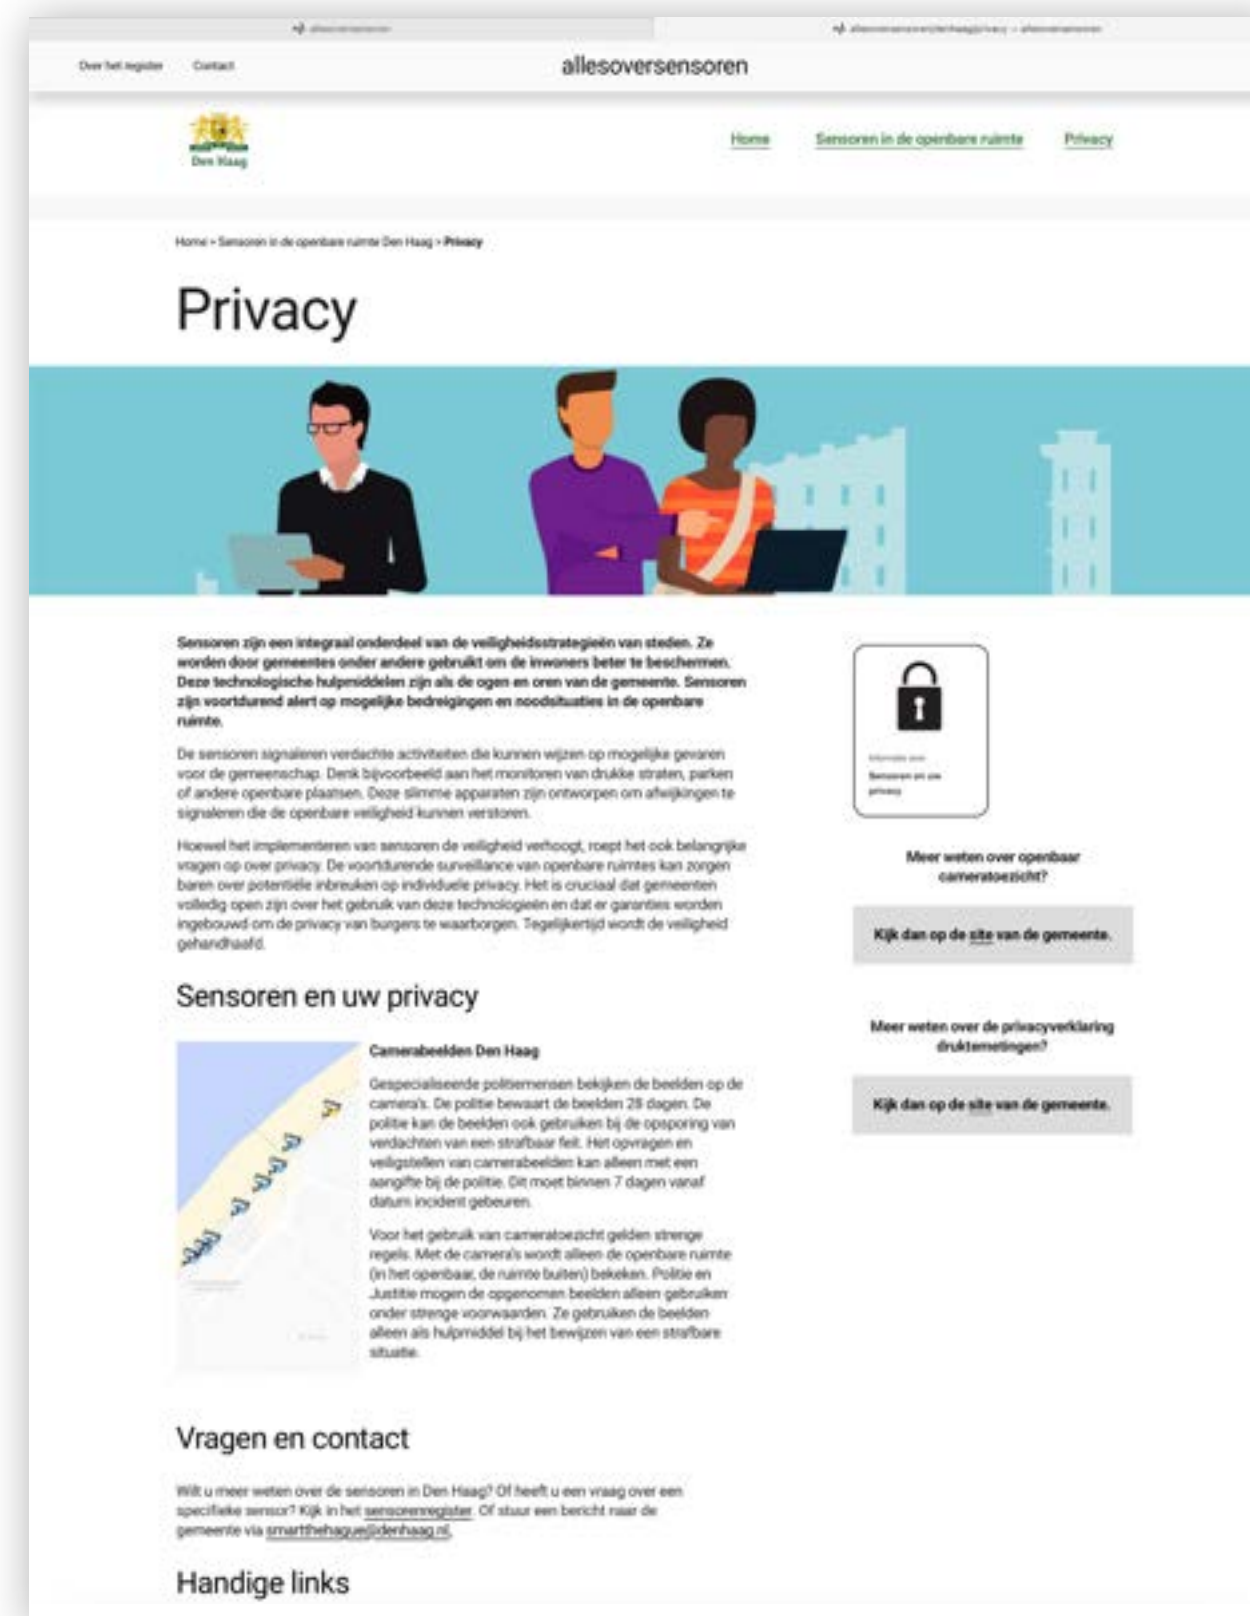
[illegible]

Over het register Contact

allesoversensoren

Den Haag

Home Sensoren in de openbare ruimte Privacy

Home > Sensoren in de openbare ruimte Den Haag > Privacy

Privacy

Sensoren zijn een integraal onderdeel van de veiligheidsstrategieën van steden. Ze worden door gemeentes onder andere gebruikt om de inwoners beter te beschermen. Deze technologische hulpmiddelen zijn als de ogen en oren van de gemeente. Sensoren zijn voortdurend alert op mogelijke bedreigingen en noodsituaties in de openbare ruimte.

De sensoren signaleren verdachte activiteiten die kunnen wijzen op mogelijke gevaren voor de gemeenschap. Denk bijvoorbeeld aan het monitoren van drukke straten, parken of andere openbare plaatsen. Deze slimme apparaten zijn ontworpen om afwijkingen te signaleren die de openbare veiligheid kunnen verstoren.

Hoewel het implementeren van sensoren de veiligheid verhoogt, roept het ook belangrijke vragen op over privacy. De voortdurende surveillance van openbare ruimtes kan zorgen baren over potentiële inbreuken op individuele privacy. Het is cruciaal dat gemeenten volledig open zijn over het gebruik van deze technologieën en dat er garanties worden ingebouwd om de privacy van burgers te waarborgen. Tegelijkertijd wordt de veiligheid gehandhaafd.

Informatie over Sensoren en uw privacy

Meer weten over openbaar cameratoezicht?

Kijk dan op de site van de gemeente.

Meer weten over de privacyverklaring druktemetingen?

Kijk dan op de site van de gemeente.

Sensoren en uw privacy

Camerabeelden Den Haag

Gespecialiseerde politiemensen bekijken de beelden op de camera's. De politie bewaart de beelden 28 dagen. De politie kan de beelden ook gebruiken bij de opsporing van verdachten van een strafbaar feit. Het opvragen en veiligstellen van camerabeelden kan alleen met een aangifte bij de politie. Dit moet binnen 7 dagen vanaf datum incident gebeuren.

Voor het gebruik van cameratoezicht gelden strenge regels. Met de camera's wordt alleen de openbare ruimte (in het openbaar, de ruimte buiten) bekeken. Politie en Justitie mogen de opgenomen beelden alleen gebruiken onder strenge voorwaarden. Ze gebruiken de beelden alleen als hulpmiddel bij het bewijzen van een strafbare situatie.

Vragen en contact

Wilt u meer weten over de sensoren in Den Haag? Of heeft u een vraag over een specifieke sensor? Kijk in het sensorenregister. Of stuur een bericht naar de gemeente via smartthehague@denhaag.nl.

Handige links